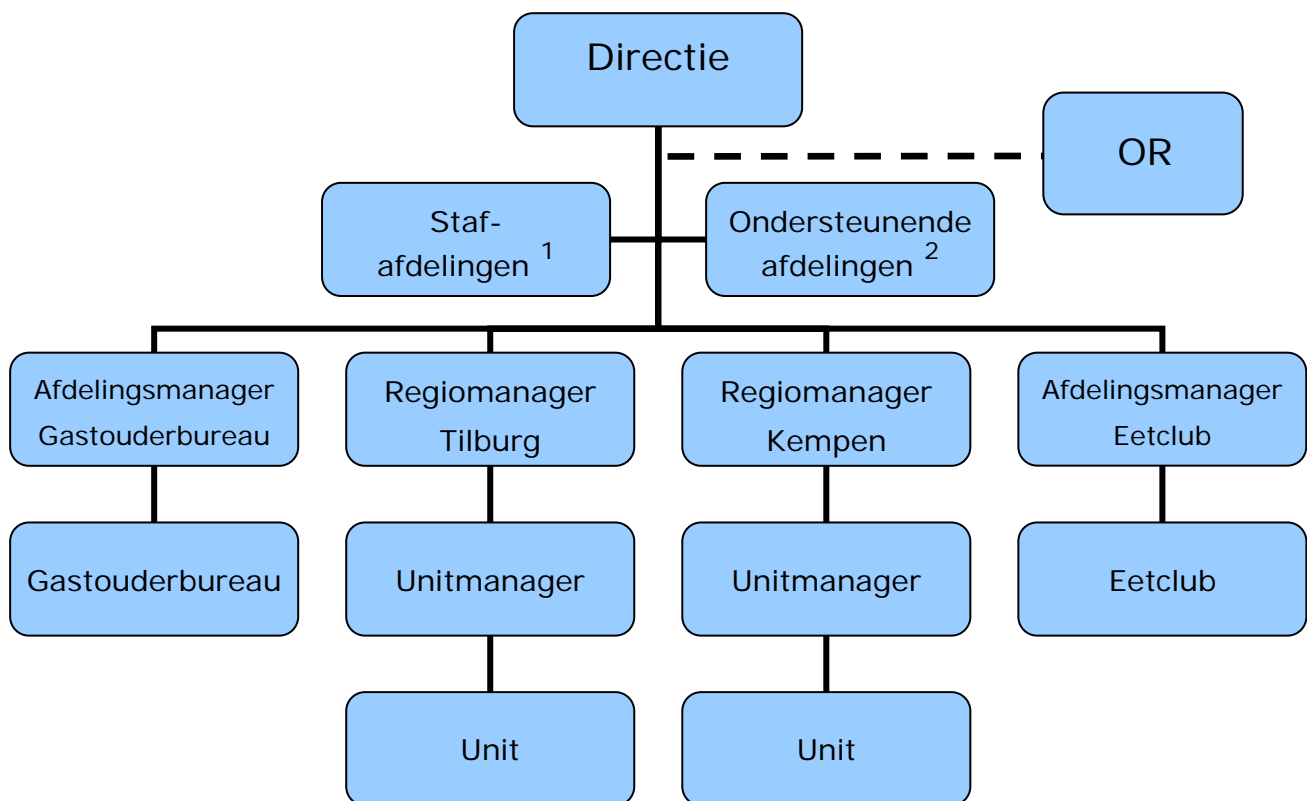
Directie

OR

Stafafdelingen $^1$

Ondersteunende afdelingen $^2$

Afdelingsmanager Gastouderbureau

Regiomanager Tilburg

Regiomanager Kempen

Afdelingsmanager Eetclub

Gastouderbureau

Unitmanager

Unitmanager

Eetclub

Unit

Unit